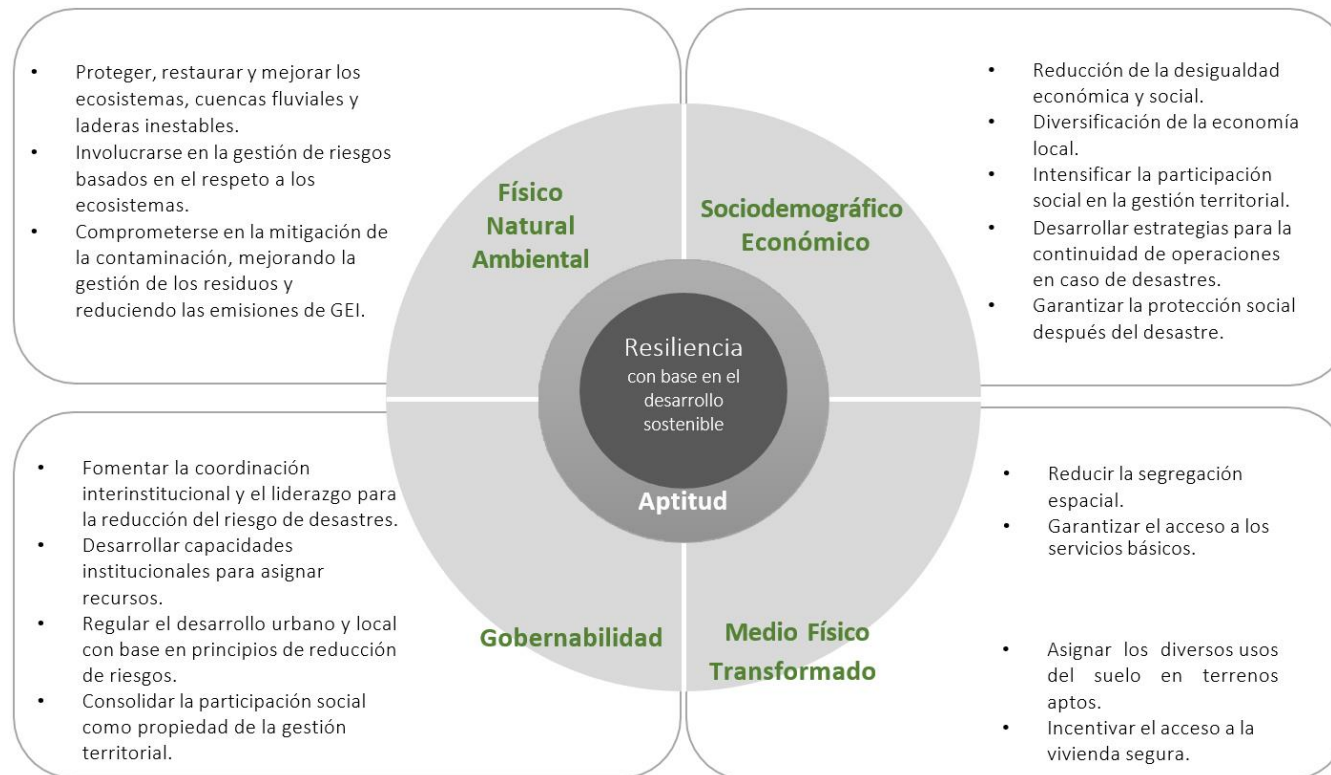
- Proteger, restaurar y mejorar los ecosistemas, cuencas fluviales y laderas inestables.
- Involucrarse en la gestión de riesgos basados en el respeto a los ecosistemas.
- Comprometerse en la mitigación de la contaminación, mejorando la gestión de los residuos y reduciendo las emisiones de GEI.

- Reducción de la desigualdad económica y social.
- Diversificación de la economía local.
- Intensificar la participación social en la gestión territorial.
- Desarrollar estrategias para la continuidad de operaciones en caso de desastres.
- Garantizar la protección social después del desastre.

Físico Natural Ambiental

Sociodemográfico Económico

Resiliencia con base en el desarrollo sostenible

Aptitud

Gobernabilidad

Medio Físico Transformado

- Fomentar la coordinación interinstitucional y el liderazgo para la reducción del riesgo de desastres.
- Desarrollar capacidades institucionales para asignar recursos.
- Regular el desarrollo urbano y local con base en principios de reducción de riesgos.
- Consolidar la participación social como propiedad de la gestión territorial.

- Reducir la segregación espacial.
- Garantizar el acceso a los servicios básicos.

- Asignar los diversos usos del suelo en terrenos aptos.
- Incentivar el acceso a la vivienda segura.